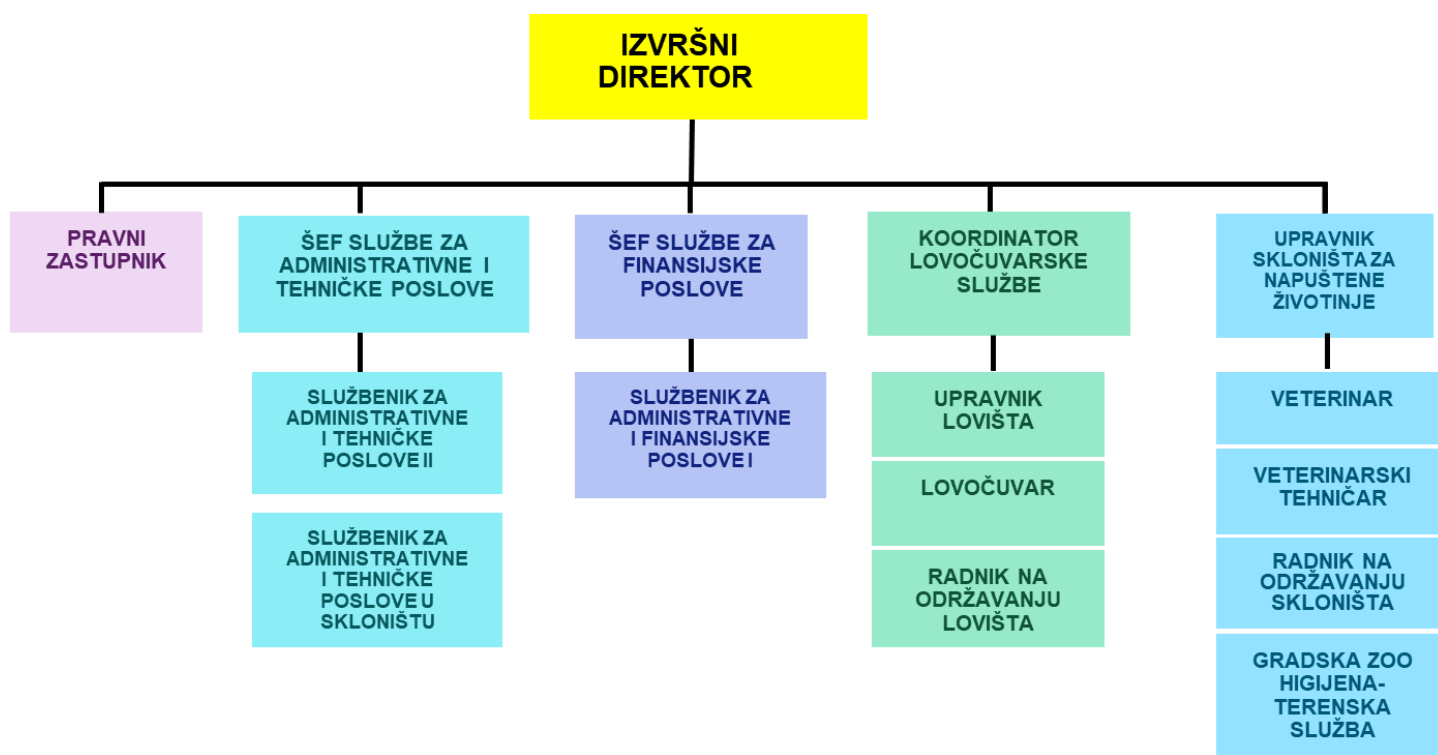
IZVRŠNI DIREKTOR

PRAVNI ZASTUPNIK

ŠEF SLUŽBE ZA ADMINISTRATIVNE I TEHNIČKE POSLOVE

SLUŽBENIK ZA ADMINISTRATIVNE I TEHNIČKE POSLOVE II

SLUŽBENIK ZA ADMINISTRATIVNE I TEHNIČKE POSLOVE U SKLONIŠTU

ŠEF SLUŽBE ZA FINANSIJSKE POSLOVE

SLUŽBENIK ZA ADMINISTRATIVNE I FINANSIJSKE POSLOVE I

KOORDINATOR LOVOČUVARSKE SLUŽBE

UPRAVNIK LOVIŠTA

LOVOČUVAR

RADNIK NA ODRŽAVANJU LOVIŠTA

UPRAVNIK SKLONIŠTA ZA NAPUŠTENE ŽIVOTINJE

VETERINAR

VETERINARSKI TEHNIČAR

RADNIK NA ODRŽAVANJU SKLONIŠTA

GRADSKA ZOO HIGIJENA-TERENSKA SLUŽBA